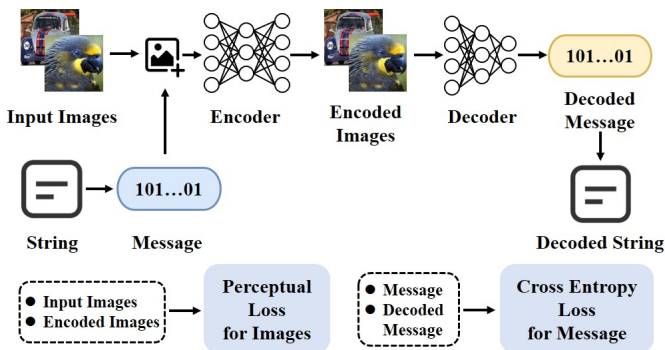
Input Images

Encoder

Encoded Images

Decoder

101…01

Decoded Message

String

101…01

Message

Decoded String

● Input Images
● Encoded Images

Perceptual Loss for Images

● Message
● Decoded Message

Cross Entropy Loss for Message